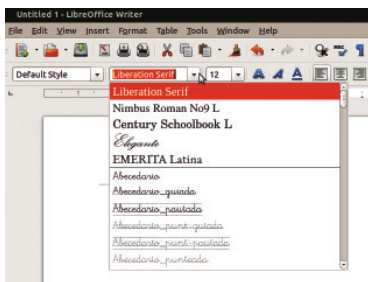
Untitled 1 - LibreOffice Writer

File Edit View Insert Format Table Tools Window Help

Default Style

Liberation Serif

12

Liberation Serif
Nimbus Roman No9 L
Century Schoolbook L
Elegante
EMERITA Latina
Abecedario
Abecedario_guiada
Abecedario_pautada
Abecedario_punt_guiada
Abecedario_punt_pautada
Abecedario_punteada